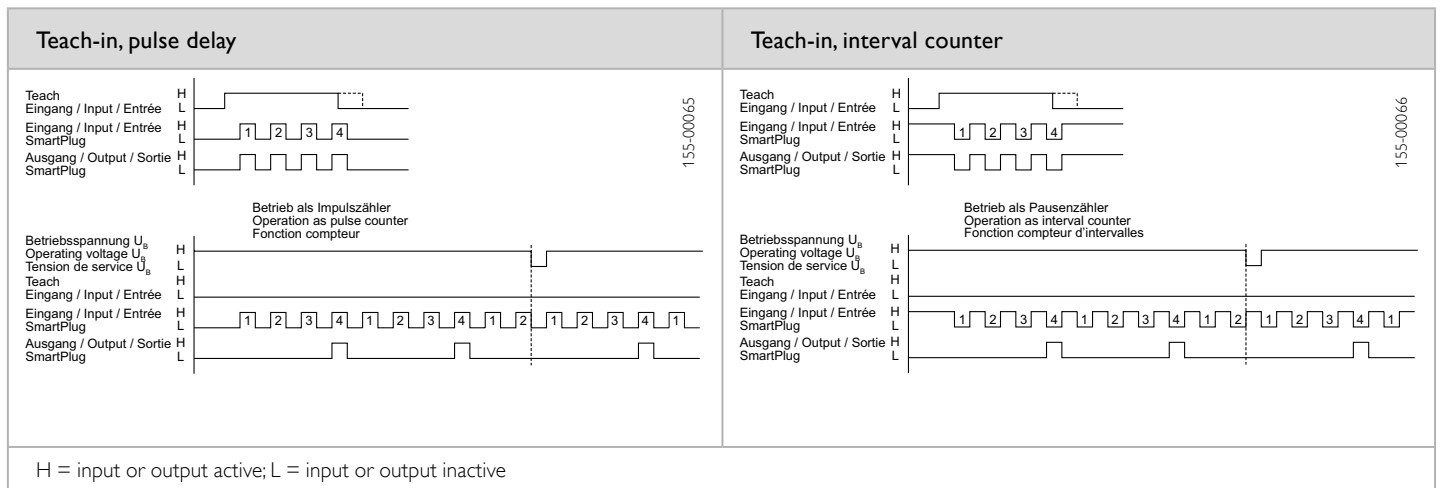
| Teach-in, pulse delay | Teach-in, interval counter |
|---|---|

Teach
Eingang / Input / Entrée H L
Eingang / Input / Entrée SmartPlug H L
1 2 3 4
Ausgang / Output / Sortie SmartPlug H L

155-00065

Betrieb als Impulszähler
Operation as pulse counter
Fonction compteur

Betriebsspannung $U_B$
Operating voltage $U_B$
Tension de service $U_B$ H L
Teach
Eingang / Input / Entrée H L
Eingang / Input / Entrée SmartPlug H L
1 2 3 4 1 2 3 4 1 2 1 2 3 4 1
Ausgang / Output / Sortie SmartPlug H L

Teach
Eingang / Input / Entrée H L
Eingang / Input / Entrée SmartPlug H L
1 2 3 4
Ausgang / Output / Sortie SmartPlug H L

155-00066

Betrieb als Pausenzähler
Operation as interval counter
Fonction compteur d'intervalles

Betriebsspannung $U_B$
Operating voltage $U_B$
Tension de service $U_B$ H L
Teach
Eingang / Input / Entrée H L
Eingang / Input / Entrée SmartPlug H L
1 2 3 4 1 2 3 4 1 2 1 2 3 4 1
Ausgang / Output / Sortie SmartPlug H L

H = input or output active; L = input or output inactive